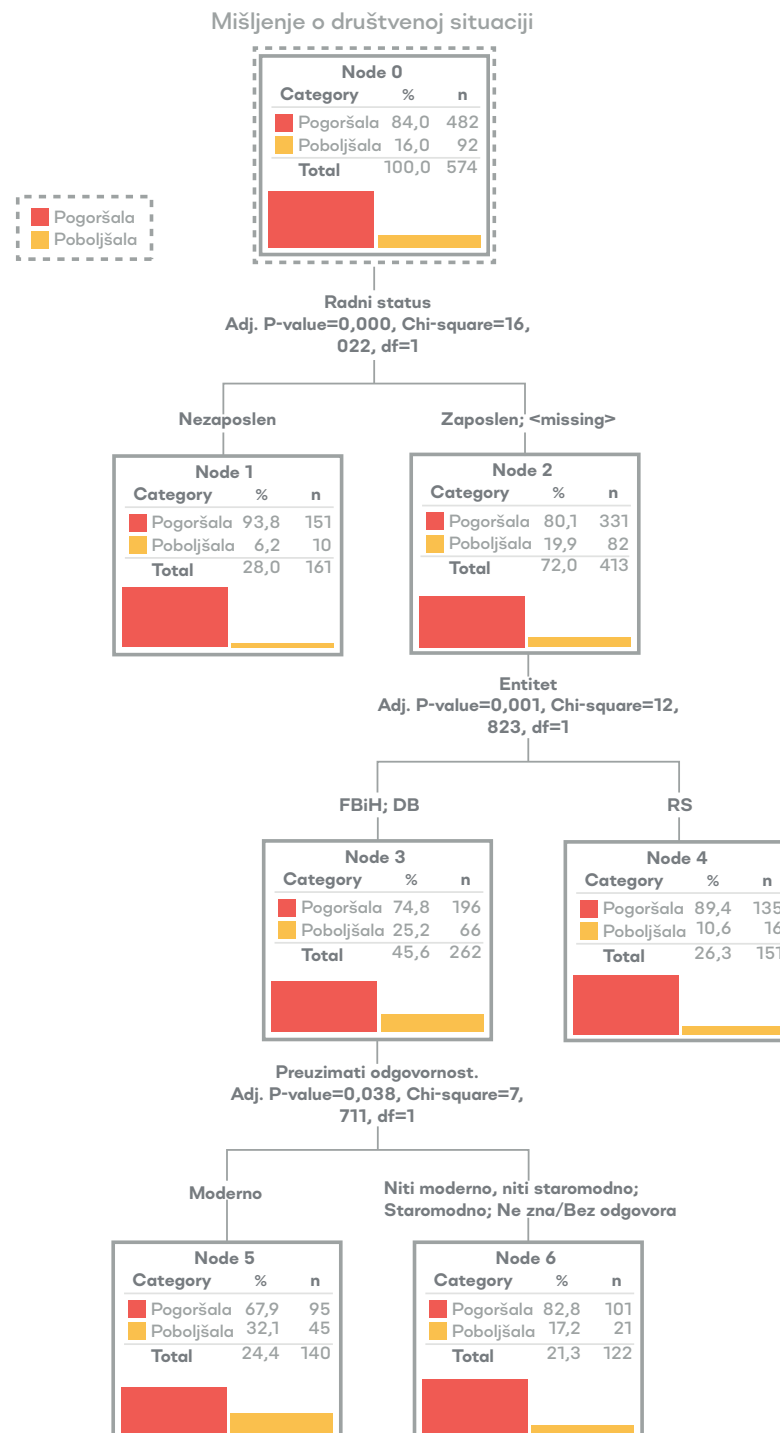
Mišljenje o društvenoj situaciji

Node 0

| Category | % | n |
|---|---|---|
| Pogoršala | 84,0 | 482 |
| Poboljšala | 16,0 | 92 |
| Total | 100,0 | 574 |

Pogoršala
Poboljšala

Radni status
Adj. P-value=0,000, Chi-square=16, 022, df=1

Nezaposlen

Zaposlen; <missing>

Node 1

| Category | % | n |
|---|---|---|
| Pogoršala | 93,8 | 151 |
| Poboljšala | 6,2 | 10 |
| Total | 28,0 | 161 |

Node 2

| Category | % | n |
|---|---|---|
| Pogoršala | 80,1 | 331 |
| Poboljšala | 19,9 | 82 |
| Total | 72,0 | 413 |

Entitet
Adj. P-value=0,001, Chi-square=12, 823, df=1

FBiH; DB

RS

Node 3

| Category | % | n |
|---|---|---|
| Pogoršala | 74,8 | 196 |
| Poboljšala | 25,2 | 66 |
| Total | 45,6 | 262 |

Node 4

| Category | % | n |
|---|---|---|
| Pogoršala | 89,4 | 135 |
| Poboljšala | 10,6 | 16 |
| Total | 26,3 | 151 |

Preuzimati odgovornost.
Adj. P-value=0,038, Chi-square=7, 711, df=1

Moderno

Niti moderno, niti staromodno; Staromodno; Ne zna/Bez odgovora

Node 5

| Category | % | n |
|---|---|---|
| Pogoršala | 67,9 | 95 |
| Poboljšala | 32,1 | 45 |
| Total | 24,4 | 140 |

Node 6

| Category | % | n |
|---|---|---|
| Pogoršala | 82,8 | 101 |
| Poboljšala | 17,2 | 21 |
| Total | 21,3 | 122 |